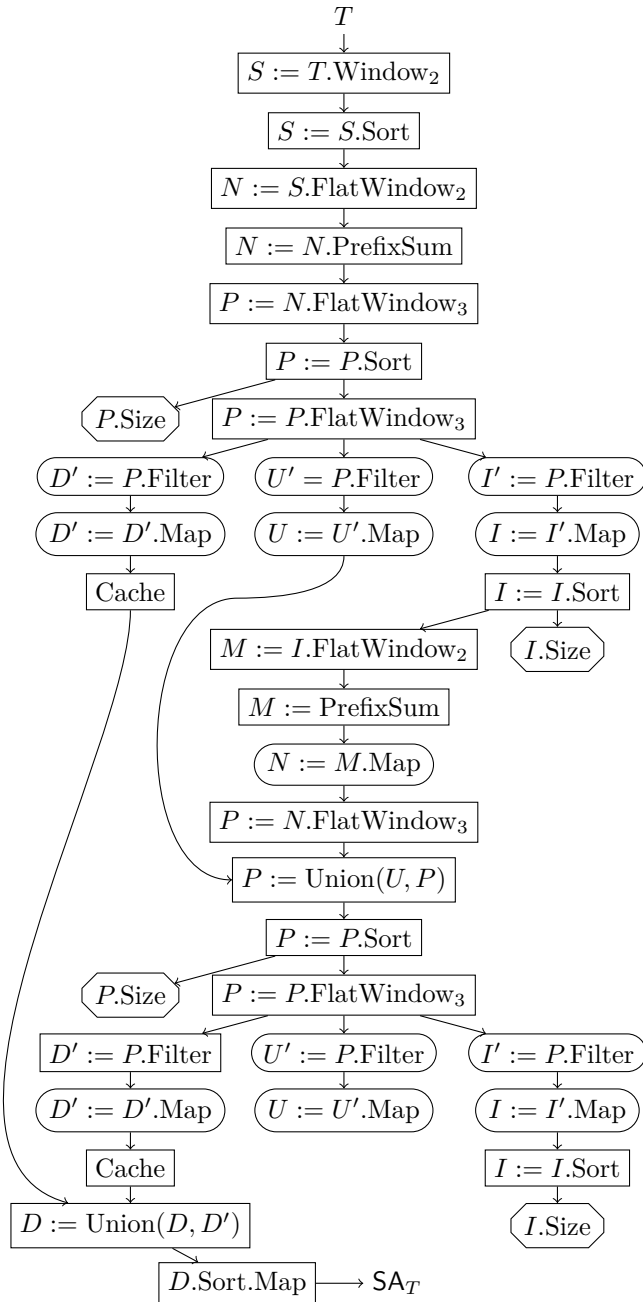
$T$

$S := T.\text{Window}_2$

$S := S.\text{Sort}$

$N := S.\text{FlatWindow}_2$

$N := N.\text{PrefixSum}$

$P := N.\text{FlatWindow}_3$

$P := P.\text{Sort}$

$P.\text{Size}$

$P := P.\text{FlatWindow}_3$

$D' := P.\text{Filter}$

$U' = P.\text{Filter}$

$I' := P.\text{Filter}$

$D' := D'.\text{Map}$

$U := U'.\text{Map}$

$I := I'.\text{Map}$

Cache

$I := I.\text{Sort}$

$M := I.\text{FlatWindow}_2$

$I.\text{Size}$

$M := \text{PrefixSum}$

$N := M.\text{Map}$

$P := N.\text{FlatWindow}_3$

$P := \text{Union}(U, P)$

$P := P.\text{Sort}$

$P.\text{Size}$

$P := P.\text{FlatWindow}_3$

$D' := P.\text{Filter}$

$U' := P.\text{Filter}$

$I' := P.\text{Filter}$

$D' := D'.\text{Map}$

$U := U'.\text{Map}$

$I := I'.\text{Map}$

Cache

$I := I.\text{Sort}$

$D := \text{Union}(D, D')$

$I.\text{Size}$

$D.\text{Sort.Map}$

$\mathsf{SA}_T$